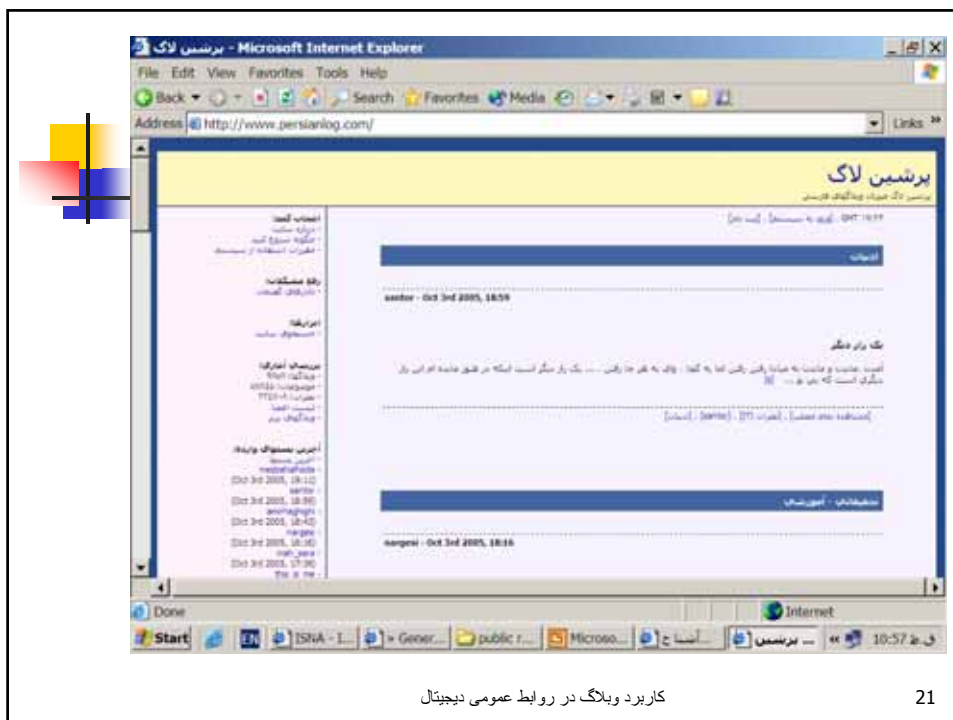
پرشین لاگ - Microsoft Internet Explorer

File Edit View Favorites Tools Help

Back Search Favorites Media

Address http://www.persianlog.com/ Links

پرشین لاگ

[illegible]

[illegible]

santor - Oct 3rd 2005, 18:59

یک بار دیگر

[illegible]

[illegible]

nargesi - Oct 3rd 2005, 18:16

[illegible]

Done Internet

Start ISNA - I... » Gener... public r... Microso... ... برشین ... 10:57 ق.ظ

کاربرد وبلاگ در روابط عمومی دیجیتال

21